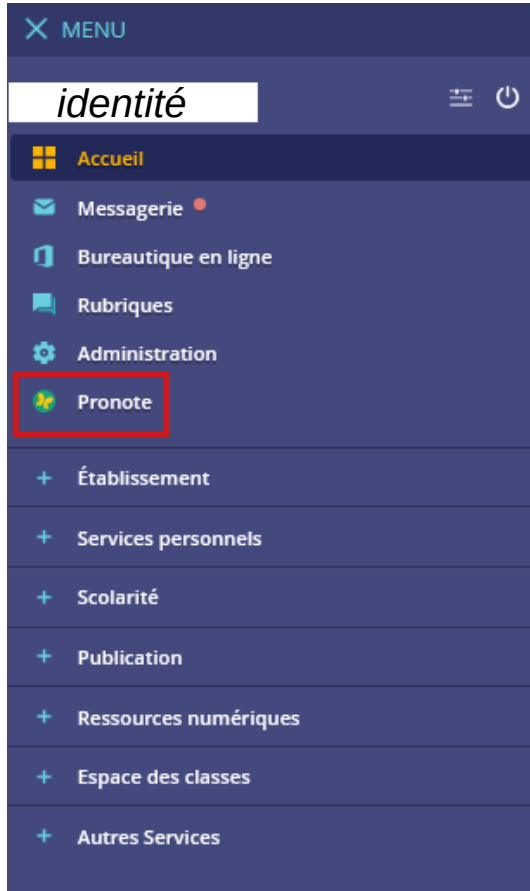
MENU

identité

Accueil

Messagerie

Bureautique en ligne

Rubriques

Administration

Pronote

+ Établissement

+ Services personnels

+ Scolarité

+ Publication

+ Ressources numériques

+ Espace des classes

+ Autres Services